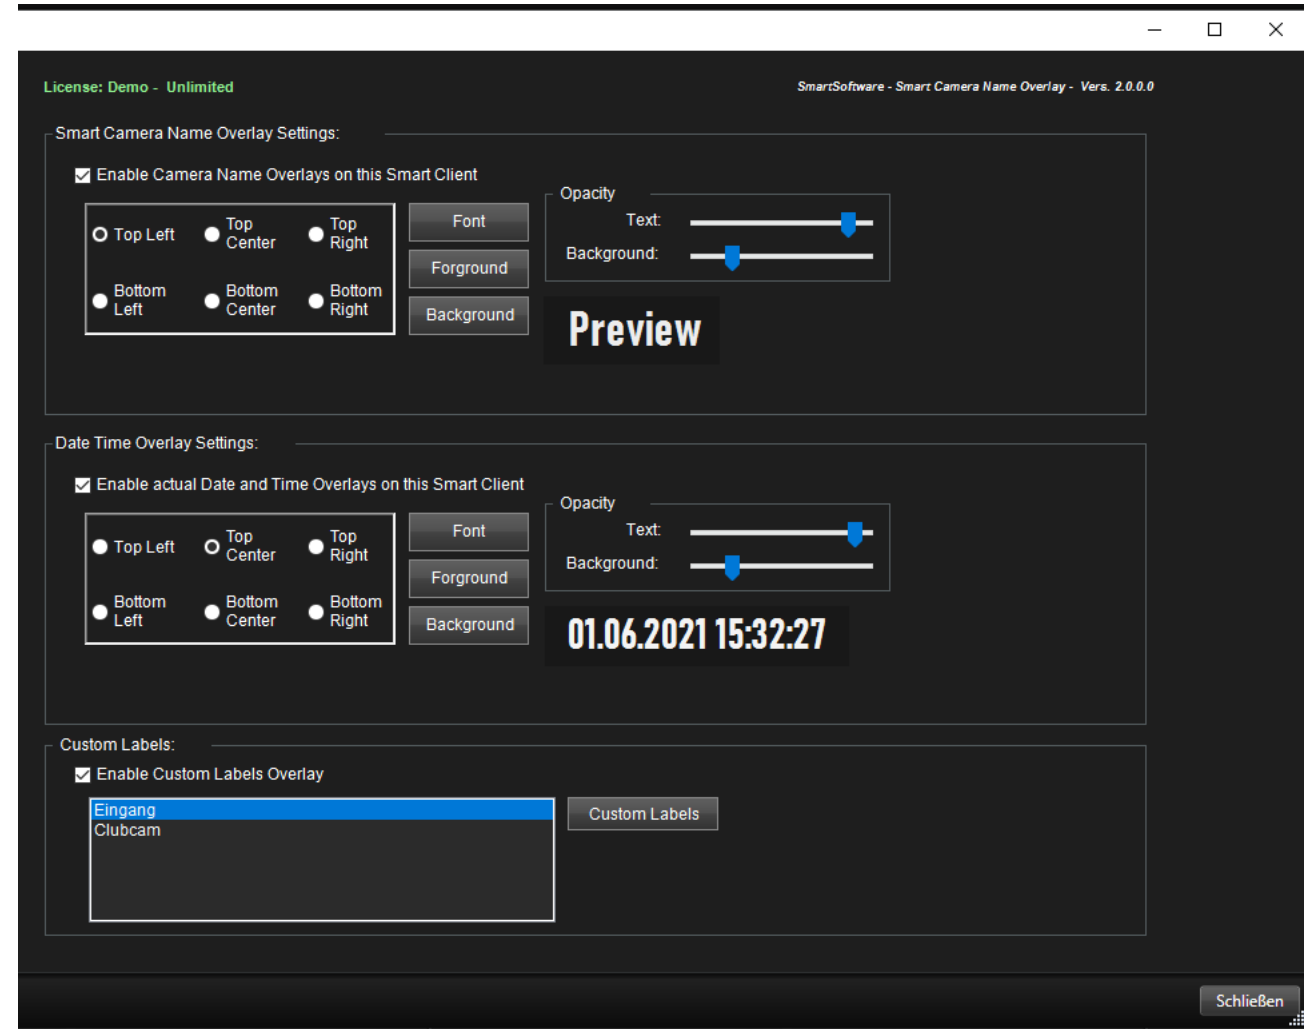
License: Demo - Unlimited

SmartSoftware - Smart Camera Name Overlay - Vers. 2.0.0.0

Smart Camera Name Overlay Settings:

Enable Camera Name Overlays on this Smart Client

Top Left
Top Center
Top Right
Bottom Left
Bottom Center
Bottom Right

Font
Forground
Background

Opacity
Text:
Background:

Preview

Date Time Overlay Settings:

Enable actual Date and Time Overlays on this Smart Client

Top Left
Top Center
Top Right
Bottom Left
Bottom Center
Bottom Right

Font
Forground
Background

Opacity
Text:
Background:

01.06.2021 15:32:27

Custom Labels:

Enable Custom Labels Overlay

Eingang
Clubcam

Custom Labels

Schließen